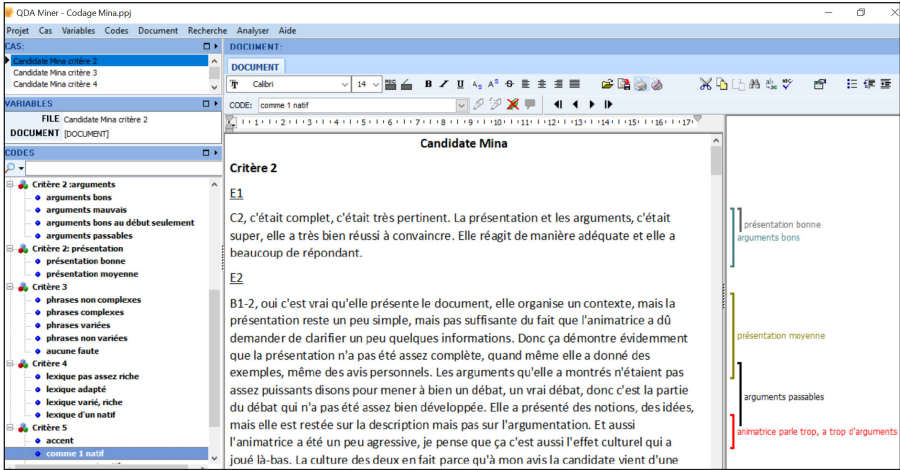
QDA Miner - Codage Mina.ppj

Projet Cas Variables Codes Document Recherche Analyser Aide

CAS:
Candidate Mina critère 2
Candidate Mina critère 3
Candidate Mina critère 4

VARIABLES
FILE Candidate Mina critère 2
DOCUMENT [DOCUMENT]

CODES
Critère 2 :arguments
arguments bons
arguments mauvais
arguments bons au début seulement
arguments passables
Critère 2: présentation
présentation bonne
présentation moyenne
Critère 3
phrases non complexes
phrases complexes
phrases variées
phrases non variées
aucune faute
Critère 4
lexique pas assez riche
lexique adapté
lexique varié, riche
lexique d'un natif
Critère 5
accent
comme 1 natif

DOCUMENT:
DOCUMENT
Calibri 14
CODE: comme 1 natif

Candidate Mina

Critère 2

E1

C2, c'était complet, c'était très pertinent. La présentation et les arguments, c'était super, elle a très bien réussi à convaincre. Elle réagit de manière adéquate et elle a beaucoup de répondant.

E2

B1-2, oui c'est vrai qu'elle présente le document, elle organise un contexte, mais la présentation reste un peu simple, mais pas suffisante du fait que l'animatrice a dû demander de clarifier un peu quelques informations. Donc ça démontre évidemment que la présentation n'a pas été assez complète, quand même elle a donné des exemples, même des avis personnels. Les arguments qu'elle a montrés n'étaient pas assez puissants disons pour mener à bien un débat, un vrai débat, donc c'est la partie du débat qui n'a pas été assez bien développée. Elle a présenté des notions, des idées, mais elle est restée sur la description mais pas sur l'argumentation. Et aussi l'animatrice a été un peu agressive, je pense que ça c'est aussi l'effet culturel qui a joué là-bas. La culture des deux en fait parce qu'à mon avis la candidate vient d'une

présentation bonne
arguments bons
présentation moyenne
arguments passables
animatrice parle trop, a trop d'arguments